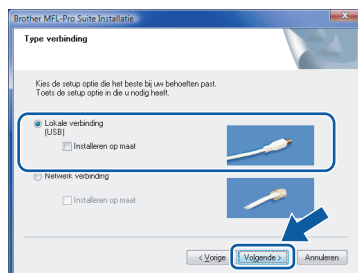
Brother MFL-Pro Suite Installatie

Type verbinding

Kies de setup optie die het beste bij uw behoeften past. Toets de setup optie in die u nodig heeft.

Lokale verbinding (USB)

Installeren op maat

Netwerk verbinding

Installeren op maat

< Vorige

Volgende >

Annuleren